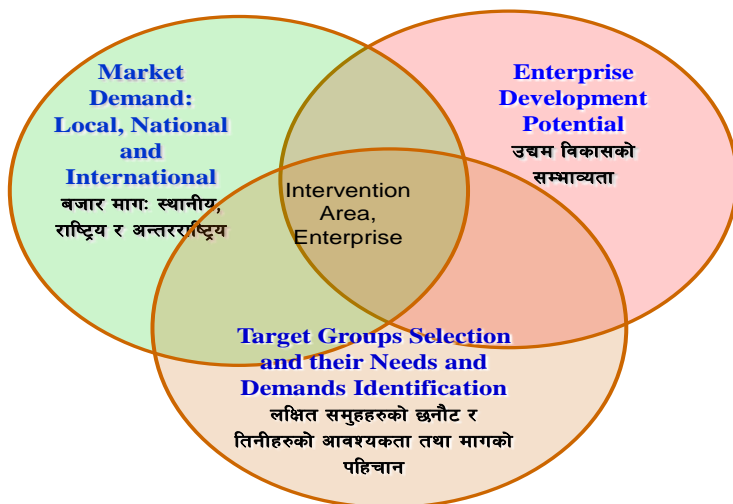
Market Demand: Local, National and International
बजार मागः स्थानीय, राष्ट्रिय र अन्तरराष्ट्रिय

Enterprise Development Potential
उद्यम विकासको सम्भाव्यता

Intervention Area, Enterprise

Target Groups Selection and their Needs and Demands Identification
लक्षित समुहहरुको छनौट र तिनीहरुको आवश्यकता तथा मागको पहिचान